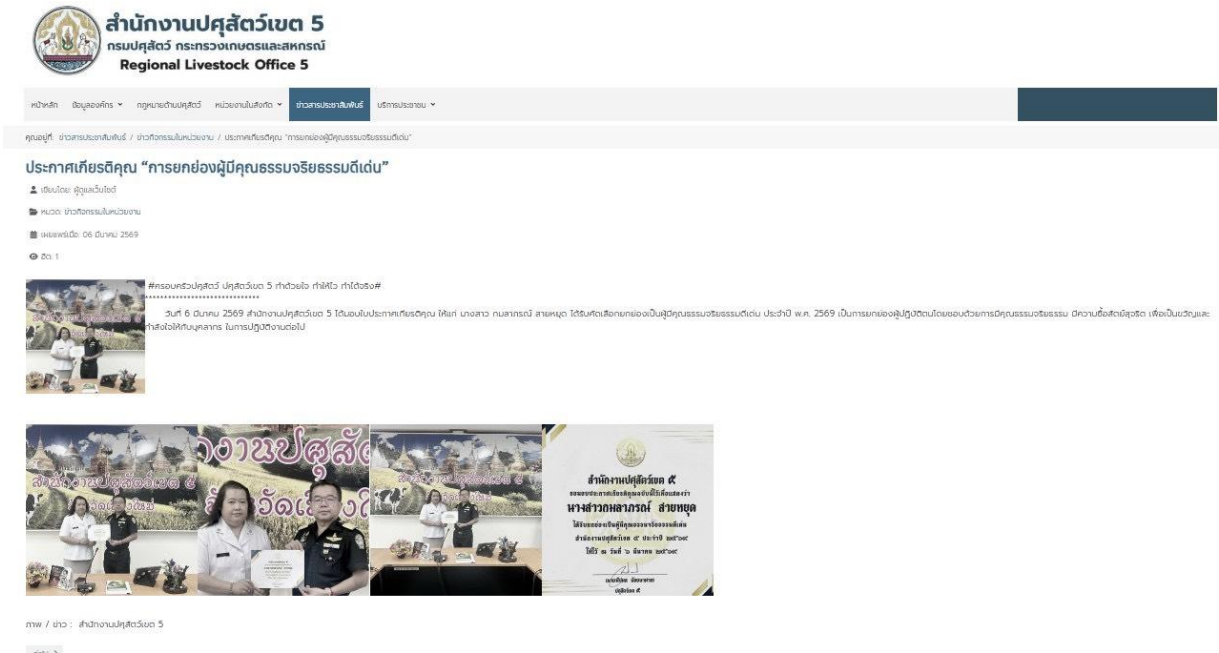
สำนักงานปศุสัตว์เขต 5
กรมปศุสัตว์ กระทรวงเกษตรและสหกรณ์
Regional Livestock Office 5

หน้าหลัก ข้อมูลองค์กร กฎหมายด้านปศุสัตว์ หน่วยงานในสังกัด ข่าวสารประชาสัมพันธ์ บริการประชาชน

คุณอยู่ที่: ข่าวสารประชาสัมพันธ์ / ข่าวกิจกรรมในหน่วยงาน / ประกาศเกียรติคุณ "การยกย่องผู้มีคุณธรรมจริยธรรมดีเด่น"

ประกาศเกียรติคุณ "การยกย่องผู้มีคุณธรรมจริยธรรมดีเด่น"

เขียนโดย ผู้ดูแลเว็บไซต์

หมวด: ข่าวกิจกรรมในหน่วยงาน

เผยแพร่เมื่อ: 06 มีนาคม 2569

ฮิต: 1

#ครอบครัวปศุสัตว์ ปศุสัตว์เขต 5 ทำด้วยใจ ทำให้ไว ทำได้จริง#
******************************

วันที่ 6 มีนาคม 2569 สำนักงานปศุสัตว์เขต 5 ได้มอบใบประกาศเกียรติคุณ ให้แก่ นางสาว กมลาภรณ์ สายหยุด ได้รับคัดเลือกยกย่องเป็นผู้มีคุณธรรมจริยธรรมดีเด่น ประจำปี พ.ศ. 2569 เป็นการยกย่องผู้ปฏิบัติตนโดยชอบด้วยการมีคุณธรรมจริยธรรม มีความซื่อสัตย์สุจริต เพื่อเป็นขวัญและกำลังใจให้กับบุคลากร ในการปฏิบัติงานต่อไป

สำนักงานปศุสัตว์เขต ๕
นางสาวกมลาภรณ์ สายหยุด
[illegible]

ภาพ / ข่าว : สำนักงานปศุสัตว์เขต 5